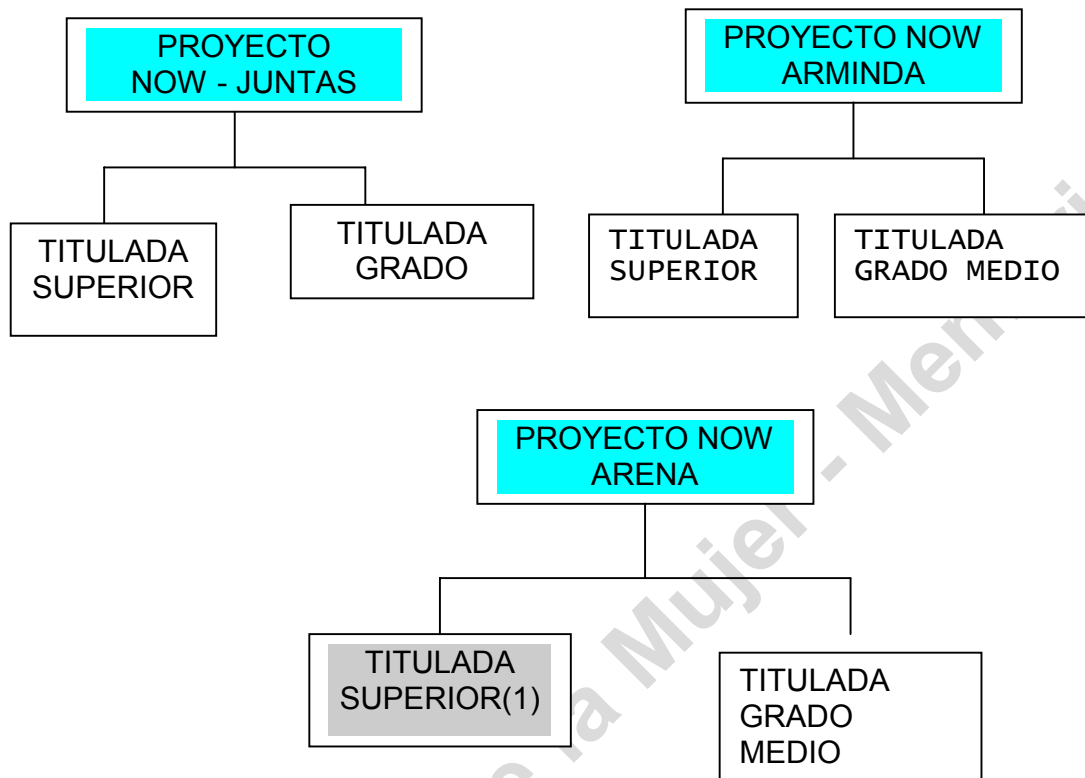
PROYECTO NOW - JUNTAS

TITULADA SUPERIOR

TITULADA GRADO

PROYECTO NOW ARMINDA

TITULADA SUPERIOR

TITULADA GRADO MEDIO

PROYECTO NOW ARENA

TITULADA SUPERIOR(1)

TITULADA GRADO MEDIO

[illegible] la Mujer - Mem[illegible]